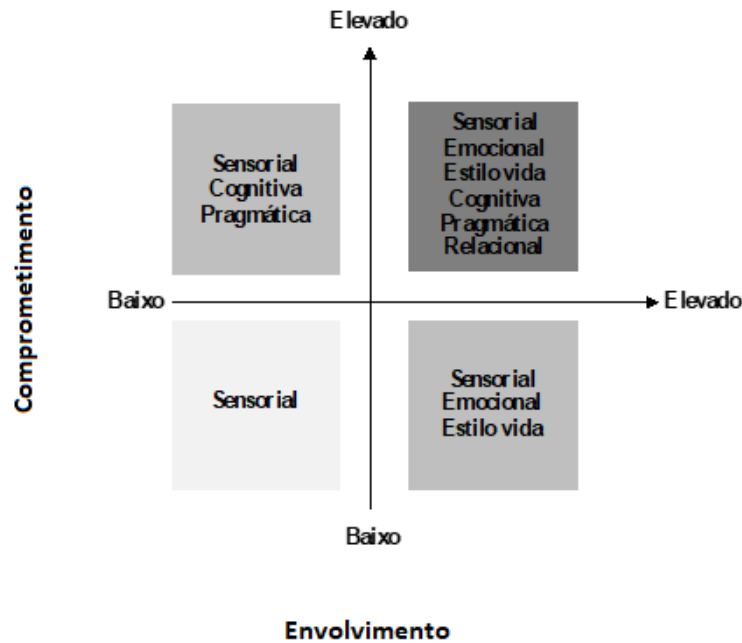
Elevado

Comprometimento

Sensorial
Cognitiva
Pragmática

Sensorial
Emocional
Estilo vida
Cognitiva
Pragmática
Relacional

Baixo

Elevado

Sensorial

Sensorial
Emocional
Estilo vida

Baixo

Envolvimento